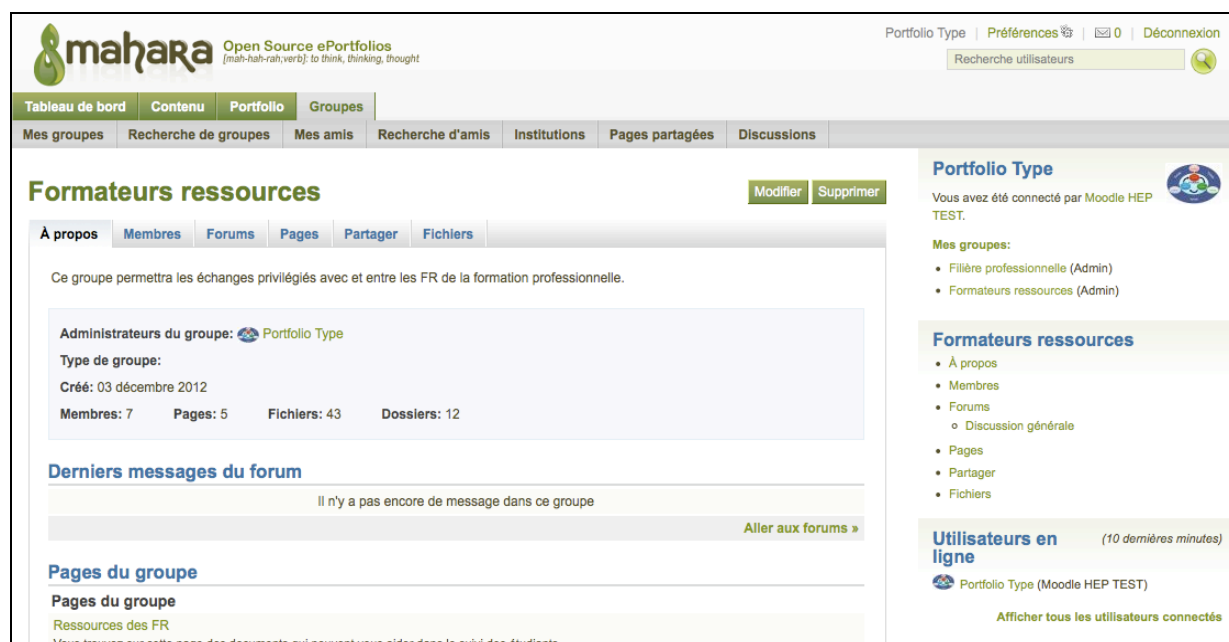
mahara Open Source ePortfolios
[mah-hah-rah;verb]: to think, thinking, thought

Portfolio Type | Préférences | 0 | Déconnexion

Recherche utilisateurs

Tableau de bord | Contenu | Portfolio | Groupes

Mes groupes | Recherche de groupes | Mes amis | Recherche d'amis | Institutions | Pages partagées | Discussions

Formateurs ressources

Modifier | Supprimer

À propos | Membres | Forums | Pages | Partager | Fichiers

Ce groupe permettra les échanges privilégiés avec et entre les FR de la formation professionnelle.

Administrateurs du groupe: Portfolio Type

Type de groupe:

Créé: 03 décembre 2012

Membres: 7 Pages: 5 Fichiers: 43 Dossiers: 12

Derniers messages du forum

Il n'y a pas encore de message dans ce groupe

Aller aux forums »

Pages du groupe

Pages du groupe

Ressources des FR

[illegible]

Portfolio Type

Vous avez été connecté par Moodle HEP TEST.

Mes groupes:

- Filière professionnelle (Admin)
- Formateurs ressources (Admin)

Formateurs ressources

- À propos
- Membres
- Forums
  - Discussion générale
- Pages
- Partager
- Fichiers

Utilisateurs en ligne (10 dernières minutes)

Portfolio Type (Moodle HEP TEST)

Afficher tous les utilisateurs connectés